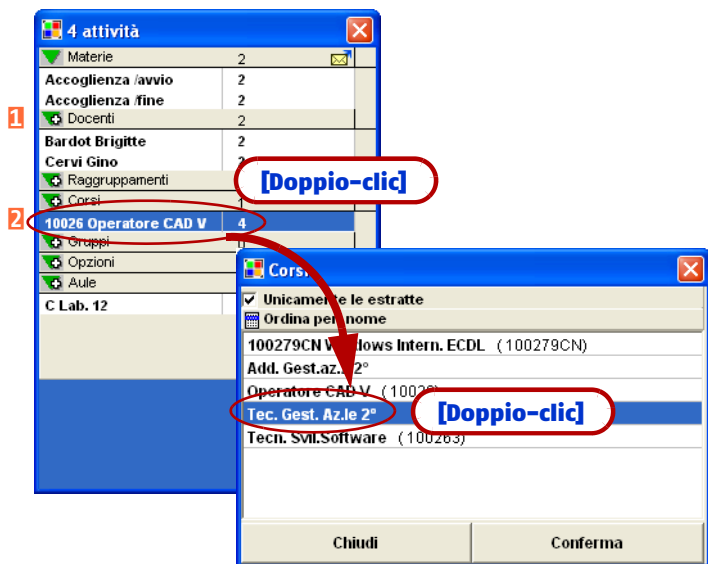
4 attività

Materie 2
Accoglienza /avvio 2
Accoglienza /fine 2
1
Docenti 2
Bardot Brigitte 2
Cervi Gino 2
Raggruppamenti
Corsi 1
2
10026 Operatore CAD V 4
Gruppi
Opzioni
Aule
C Lab. 12

[Doppio-clic]

Corsi

Unicamente le estratte
Ordina per nome
100279CN Windows Intern. ECDL (100279CN)
Add. Gest.az.le 2°
Operatore CAD V (10026)
Tec. Gest. Az.le 2°
Tecn. Svil.Software (100263)

[Doppio-clic]

Chiudi
Conferma